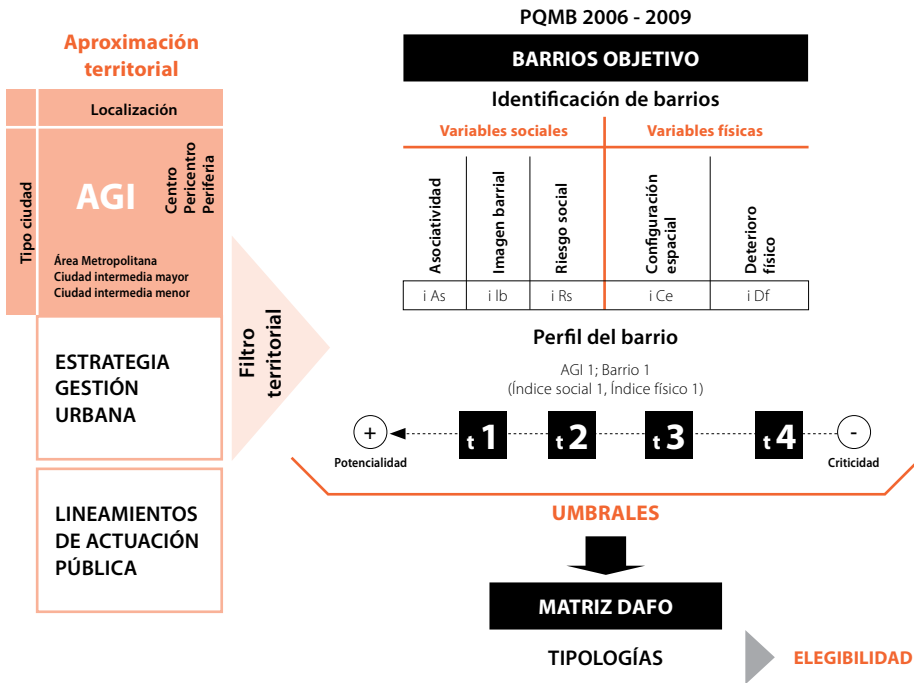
Aproximación territorial

Localización

Tipo ciudad

AGI

Centro
Pericentro
Periferia

Área Metropolitana
Ciudad intermedia mayor
Ciudad intermedia menor

ESTRATEGIA GESTIÓN URBANA

LINEAMIENTOS DE ACTUACIÓN PÚBLICA

Filtro territorial

PQMB 2006 - 2009

BARRIOS OBJETIVO

Identificación de barrios

| Variables sociales | | | Variables físicas | |
|---|---|---|---|---|
| Asociatividad | Imagen barrial | Riesgo social | Configuración espacial | Deterioro físico |
| i As | i Ib | i Rs | i Ce | i Df |

Perfil del barrio

AGI 1; Barrio 1
(Índice social 1, Índice físico 1)

+ t 1 t 2 t 3 t 4 -

Potencialidad

Criticidad

UMBRALES

MATRIZ DAFO

TIPOLOGÍAS

ELEGIBILIDAD